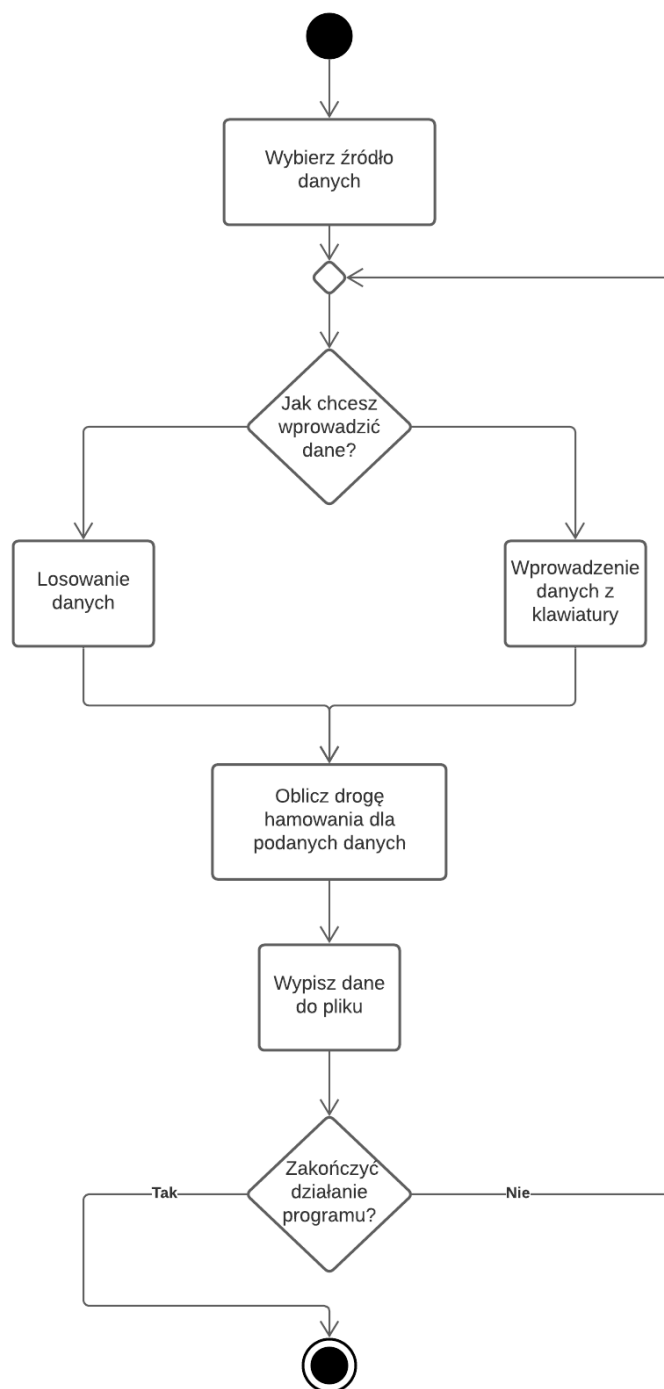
Wybierz źródło danych

Jak chcesz wprowadzić dane?

Losowanie danych

Wprowadzenie danych z klawiatury

Oblicz drogę hamowania dla podanych danych

Wypisz dane do pliku

Zakończyć działanie programu?

Tak

Nie